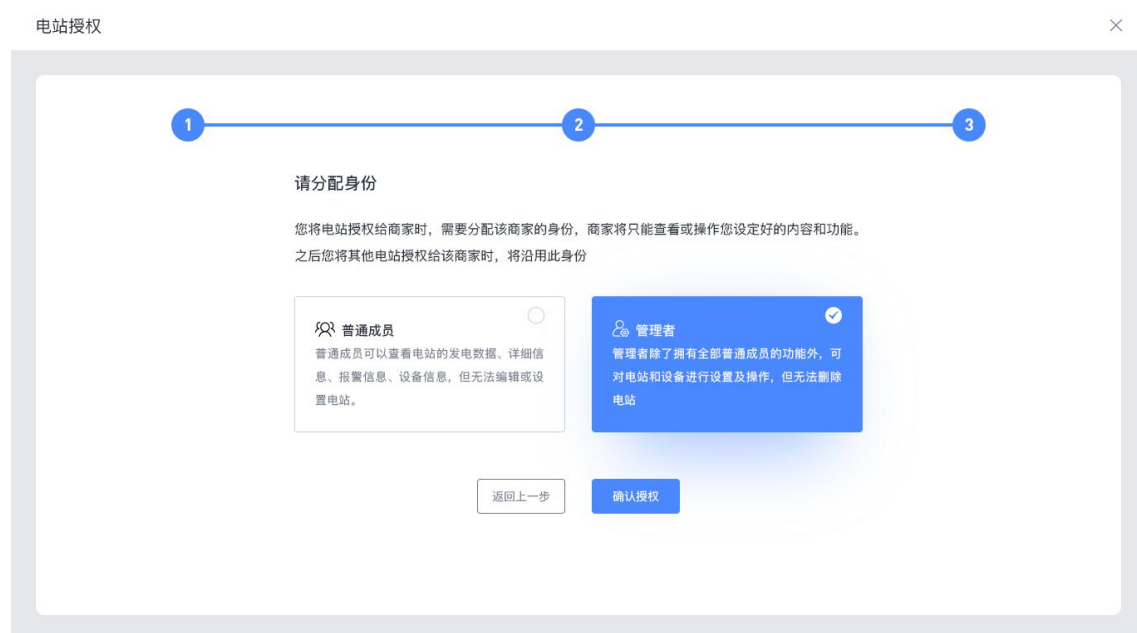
电站授权

1
2
3

请分配身份

您将电站授权给商家时，需要分配该商家的身份，商家将只能查看或操作您设定好的内容和功能。
之后您将其他电站授权给该商家时，将沿用此身份

普通成员
普通成员可以查看电站的发电数据、详细信息、报警信息、设备信息，但无法编辑或设置电站。

管理者
管理者除了拥有全部普通成员的功能外，可对电站和设备进行设置及操作，但无法删除电站

返回上一步
确认授权